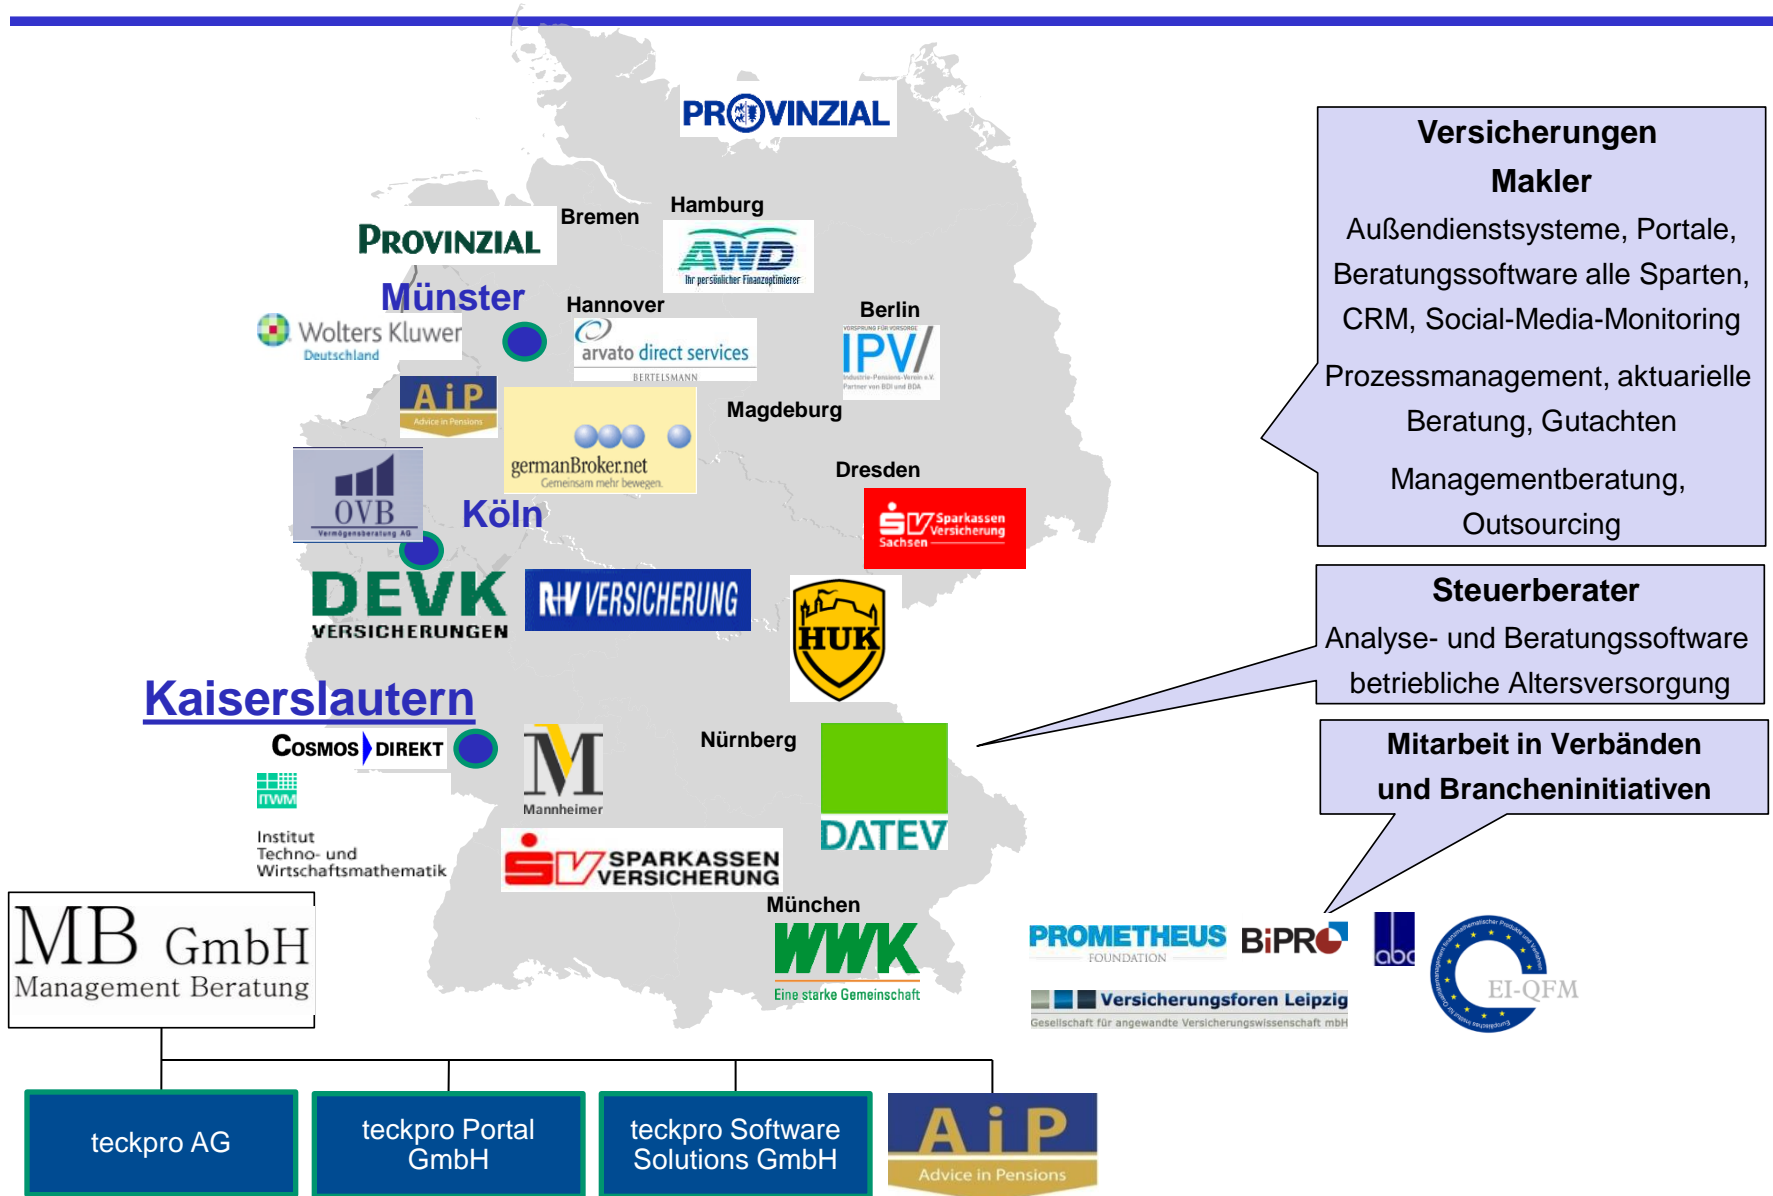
PROVINZIAL

Bremen

Hamburg

AWD
Ihr persönlicher Finanzoptimierer

PROVINZIAL

Münster

Wolters Kluwer
Deutschland

Hannover

arvato direct services
BERTELSMANN

Berlin

IPV
VORSPRUNG FÜR VORSORGE
Industrie-Pensions-Verein e.V.
Partner von BDI und BDA

AiP
Advice in Pensions

germanBroker.net
Gemeinsam mehr bewegen

Magdeburg

OVB
Vermögensberatung AG

Köln

Dresden

Sparkassen Versicherung
Sachsen

DEVK
VERSICHERUNGEN

R+V VERSICHERUNG

HUK

Kaiserslautern

COSMOS DIREKT

ITWM

Institut
Techno- und
Wirtschaftsmathematik

Mannheimer

Nürnberg

DATEV

SPARKASSEN VERSICHERUNG

München

WWK
Eine starke Gemeinschaft

MB GmbH
Management Beratung

Versicherungen
Makler
Außendienstsysteme, Portale, Beratungssoftware alle Sparten, CRM, Social-Media-Monitoring
Prozessmanagement, aktuarielle Beratung, Gutachten
Managementberatung, Outsourcing

Steuerberater
Analyse- und Beratungssoftware betriebliche Altersversorgung

Mitarbeit in Verbänden und Brancheninitiativen

PROMETHEUS
FOUNDATION

BiPRO

aba

Versicherungsforen Leipzig
Gesellschaft für angewandte Versicherungswissenschaft mbH

EI-QFM

teckpro AG

teckpro Portal GmbH

teckpro Software Solutions GmbH

AiP
Advice in Pensions